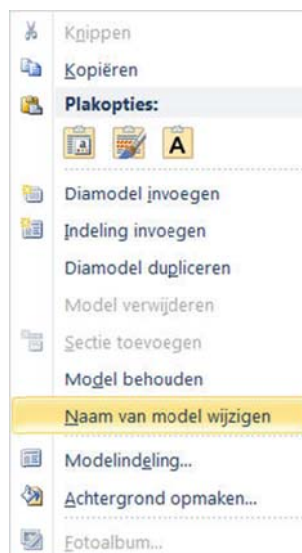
Knippen
Kopiëren
Plakopties:
A
Diamodel invoegen
Indeling invoegen
Diamodel dupliceren
Model verwijderen
Sectie toevoegen
Model behouden
Naam van model wijzigen
Modelindeling...
Achtergrond opmaken...
Fotoalbum...